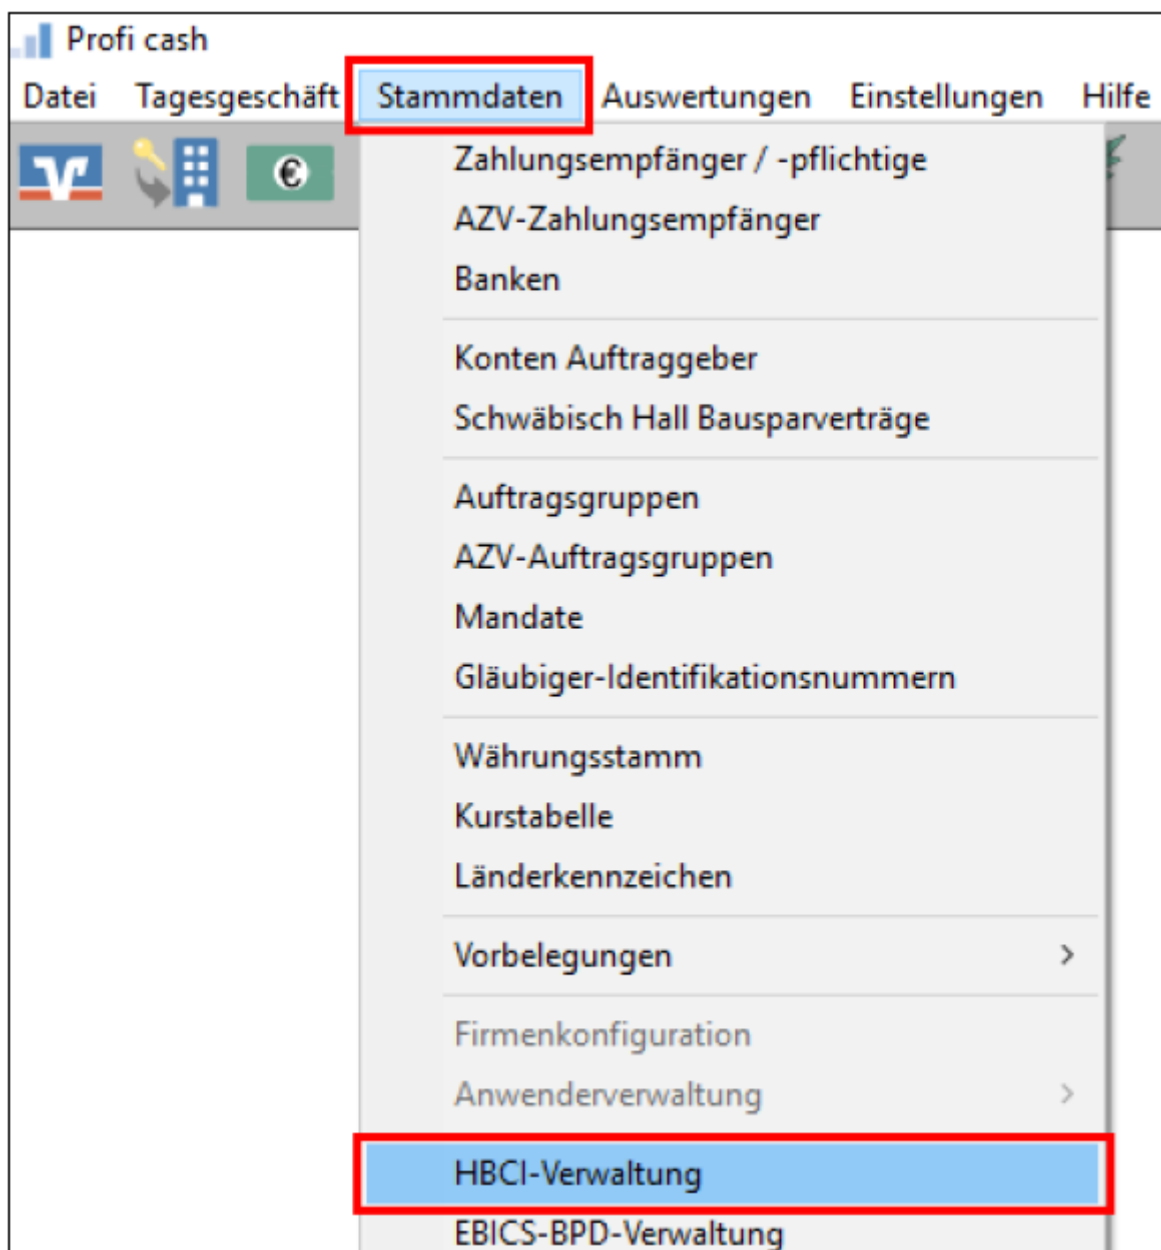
Profi cash

Datei Tagesgeschäft Stammdaten Auswertungen Einstellungen Hilfe

Zahlungsempfänger / -pflichtige
AZV-Zahlungsempfänger
Banken

Konten Auftraggeber
Schwäbisch Hall Bausparverträge

Auftragsgruppen
AZV-Auftragsgruppen
Mandate
Gläubiger-Identifikationsnummern

Währungsstamm
Kurstabelle
Länderkennzeichen

Vorbelegungen

Firmenkonfiguration
Anwenderverwaltung

HBCI-Verwaltung
EBICS-BPD-Verwaltung